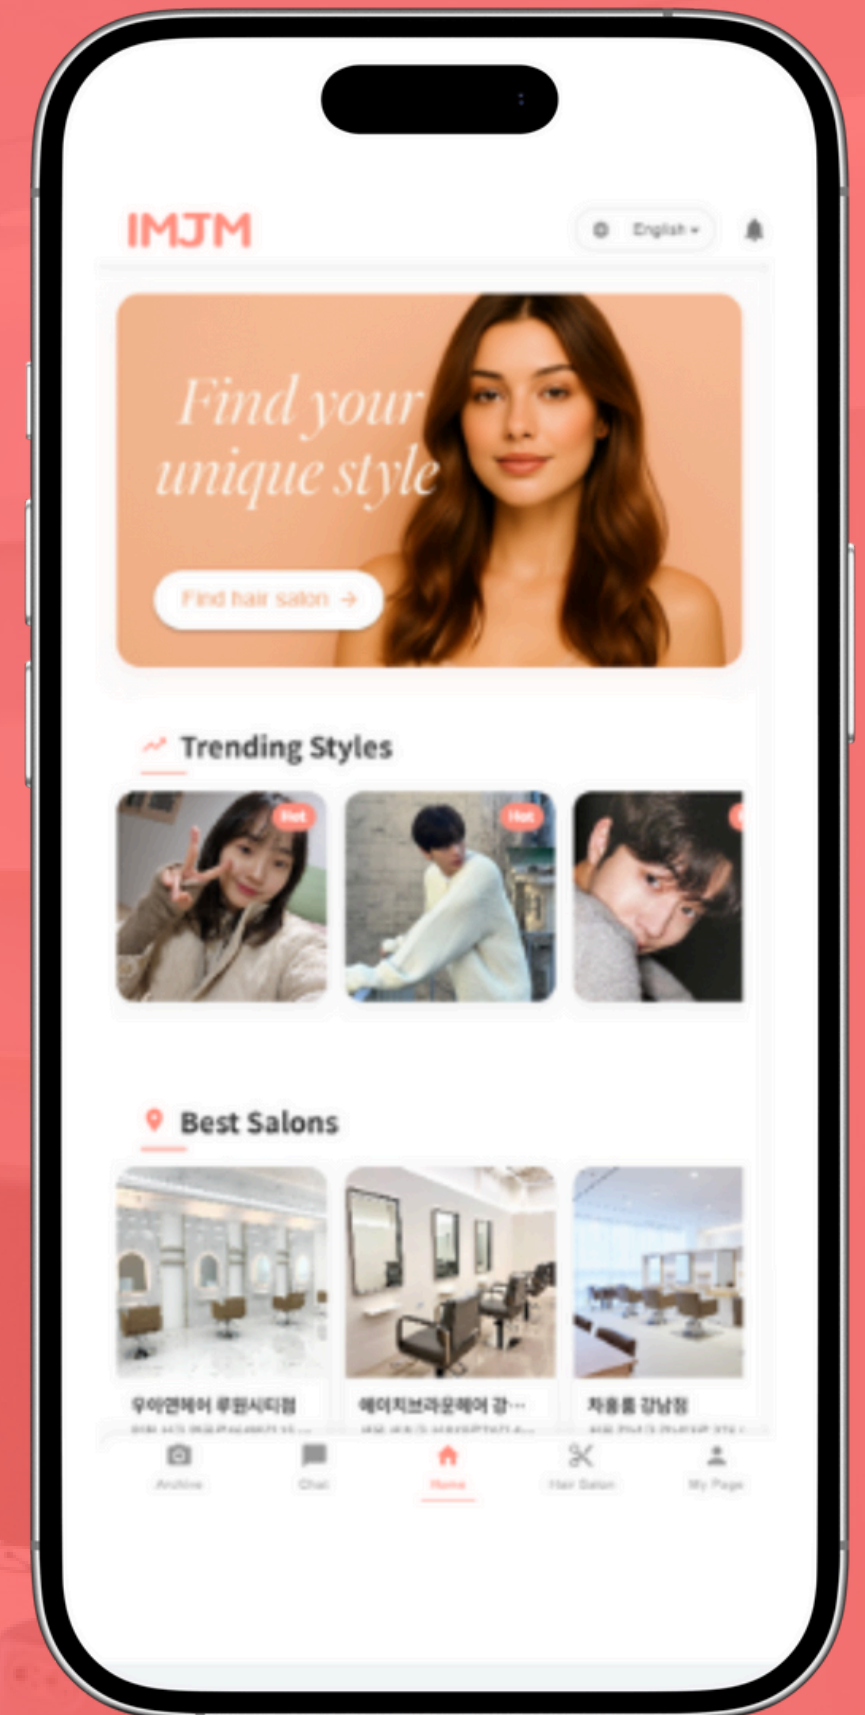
IMJM

English

Find your unique style

Find hair salon →

Trending Styles

Hot

Hot

Best Salons

우아앤헤어 루원시티점

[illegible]

에이치브라운헤어 강...

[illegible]

차홍룸 강남점

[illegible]

Archive

Chat

Home

Hair Salon

My Page